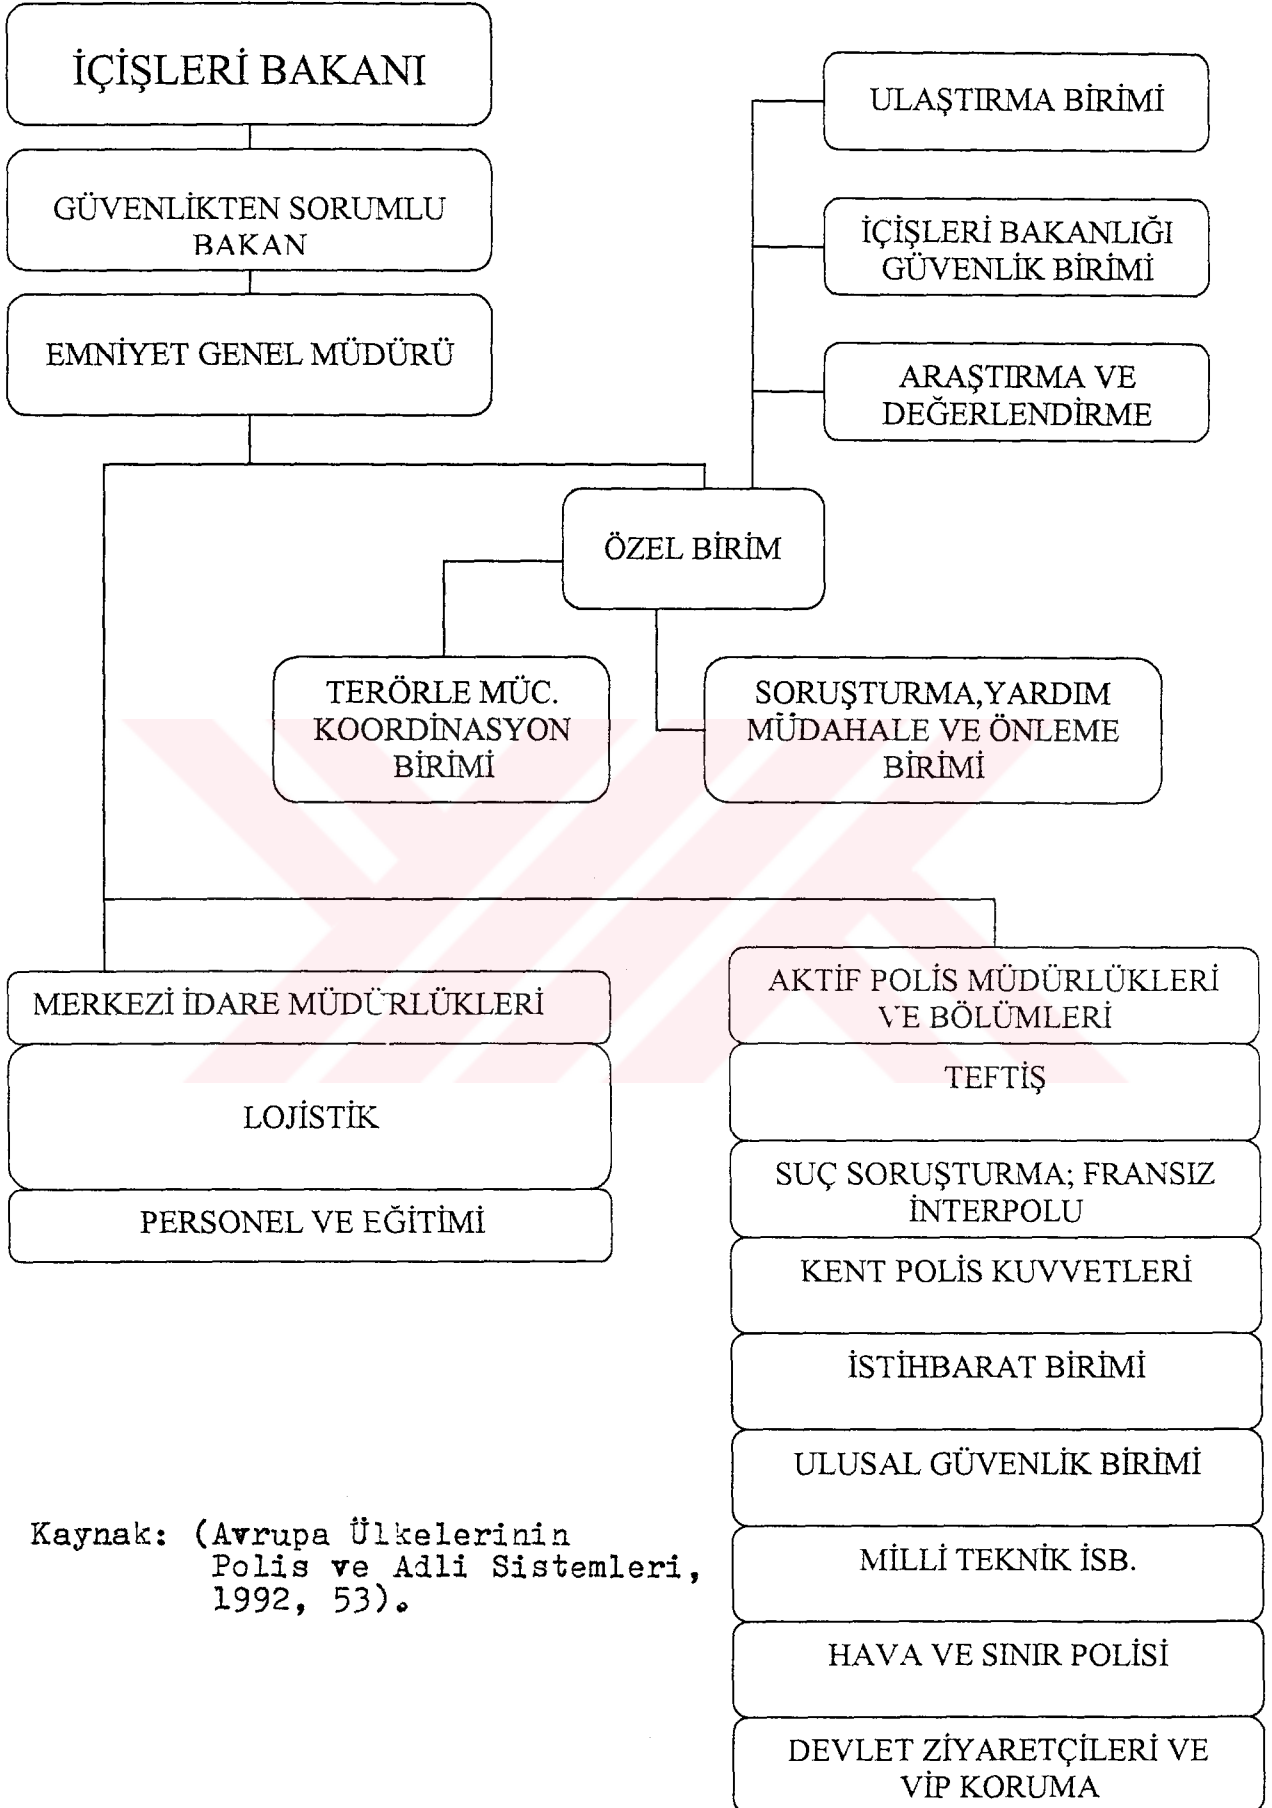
İÇİŞLERİ BAKANI

GÜVENLİKTEN SORUMLU BAKAN

EMNİYET GENEL MÜDÜRÜ

ULAŞTIRMA BİRİMİ

İÇİŞLERİ BAKANLIĞI GÜVENLİK BİRİMİ

ARAŞTIRMA VE DEĞERLENDİRME

ÖZEL BİRİM

TERÖRLE MÜC. KOORDİNASYON BİRİMİ

SORUŞTURMA,YARDIM MÜDAHALE VE ÖNLEME BİRİMİ

MERKEZİ İDARE MÜDÜRLÜKLERİ

LOJİSTİK

PERSONEL VE EĞİTİMİ

AKTİF POLİS MÜDÜRLÜKLERİ VE BÖLÜMLERİ

TEFTİŞ

SUÇ SORUŞTURMA; FRANSIZ İNTERPOLU

KENT POLİS KUVVETLERİ

İSTİHBARAT BİRİMİ

ULUSAL GÜVENLİK BİRİMİ

MİLLİ TEKNİK İSB.

HAVA VE SINIR POLİSİ

DEVLET ZİYARETÇİLERİ VE VİP KORUMA

Kaynak: (Avrupa Ülkelerinin Polis ve Adli Sistemleri, 1992, 53).